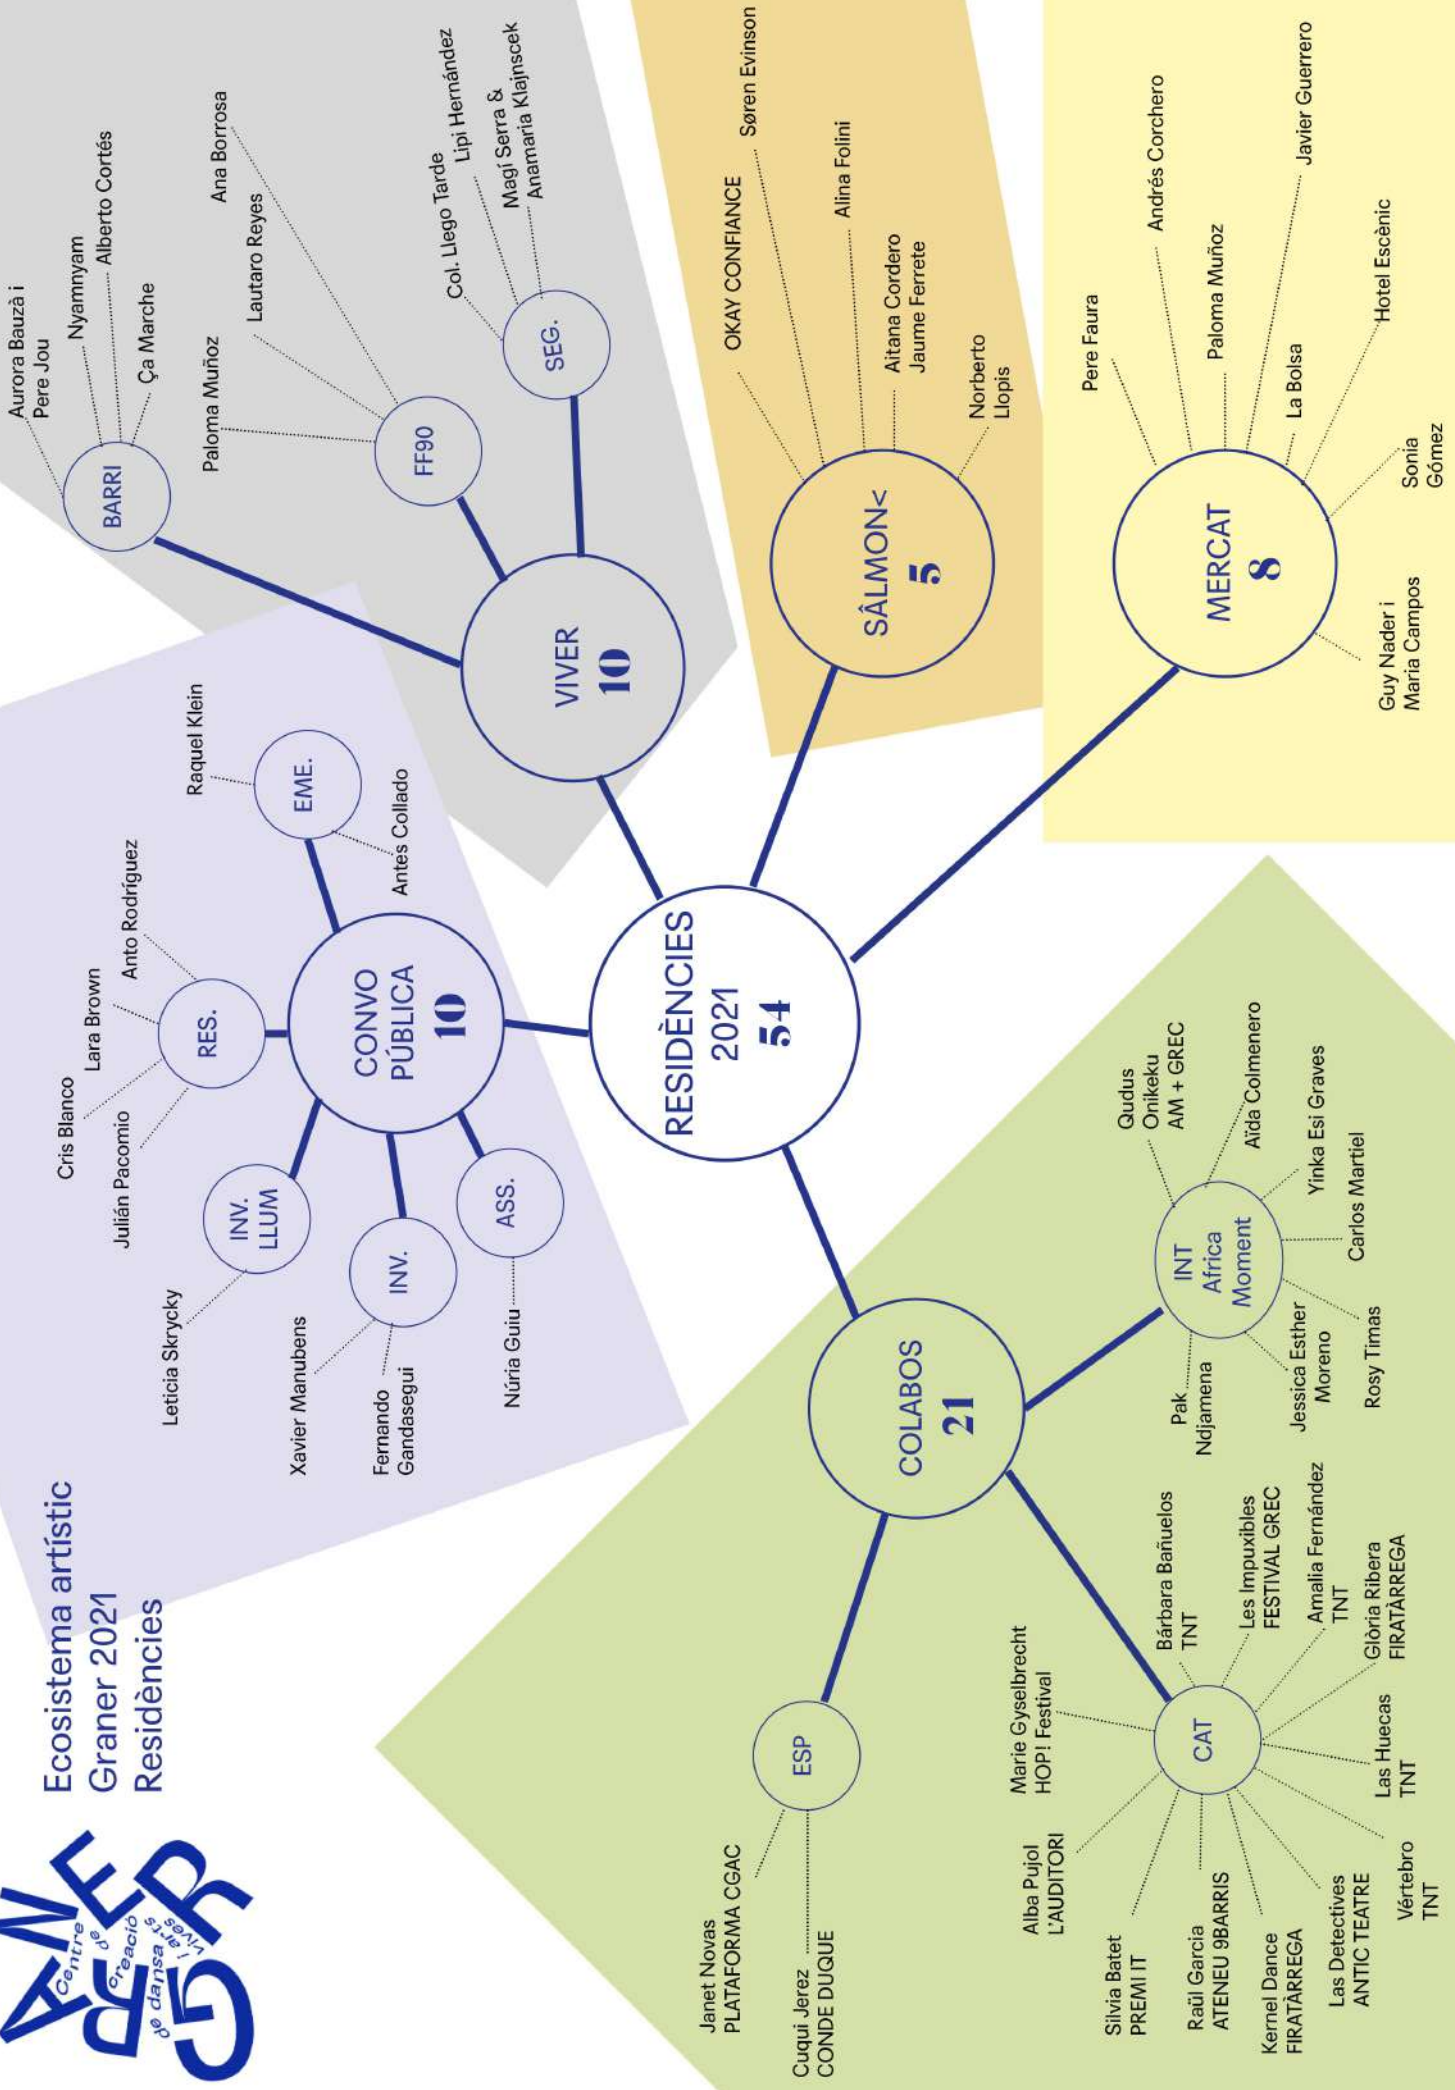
GRANER
Centre de creació de dansa i arts vives

Ecosistema artístic
Graner 2021
Residències

RESIDÈNCIES
2021
54

VIVER
10

BARRI
Aurora Bauzà i Pere Jou
Nyamnyam
Alberto Cortés
Ça Marche

FF90
Paloma Muñoz
Lautaro Reyes
Ana Borrosa

SEG.
Col. Llego Tarde
Lipi Hernández
Magí Serra & Anamaria Klajnscek

SÂLMON<
5
OKAY CONFIANCE
Søren Evinson
Alina Folini
Aitana Cordero
Jaume Ferrete
Norberto Llopis

MERCAT
8
Pere Faura
Andrés Corchero
Paloma Muñoz
Javier Guerrero
La Bolsa
Hotel Escènic
Sonia Gómez
Guy Nader i Maria Campos

CONVO PÚBLICA
10

EME.
Raquel Klein
Antes Collado

RES.
Cris Blanco
Lara Brown
Anto Rodríguez
Julián Pacomio

INV. LLUM
Leticia Skrycky

INV.
Xavier Manubens
Fernando Gandasegui

ASS.
Núria Guiu

COLABOS
21

INT Africa Moment
Qudus Onikeku AM + GREC
Aïda Colmenero
Yinka Esi Graves
Carlos Martiel
Rosy Timas
Jessica Esther Moreno
Pak Ndjamena

ESP
Janet Novas PLATAFORMA CGAC
Cuqui Jerez CONDE DUQUE

CAT
Marie Gyselbrecht HOP! Festival
Bàrbara Bañuelos TNT
Les Impuxibles FESTIVAL GREC
Amalia Fernández TNT
Glòria Ribera FIRATÀRREGA
Las Huecas TNT
Vértebro TNT
Las Detectives ANTIC TEATRE
Kernel Dance FIRATÀRREGA
Raül Garcia ATENEU 9BARRIS
Sílvia Batet PREMI IT
Alba Pujol L'AUDITORI